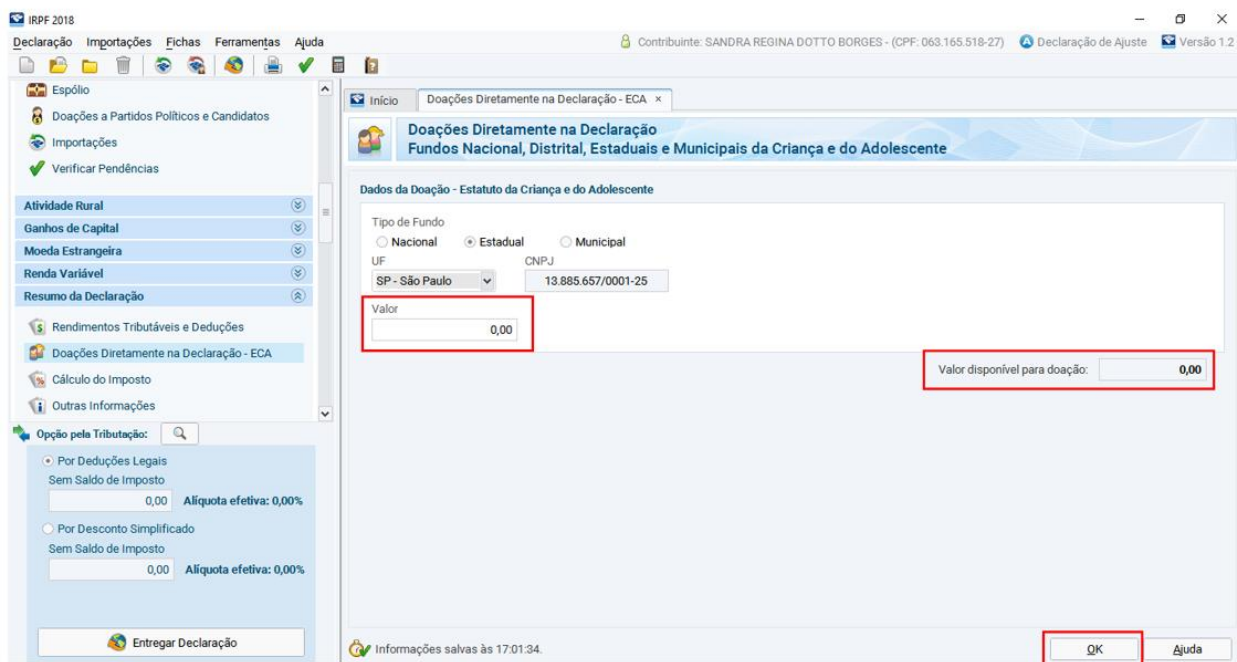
IRPF 2018

Declaração Importações Fichas Ferramentas Ajuda

Contribuinte: SANDRA REGINA DOTTO BORGES - (CPF: 063.165.518-27) Declaração de Ajuste Versão 1.2

Espólio
Doações a Partidos Políticos e Candidatos
Importações
Verificar Pendências

Atividade Rural
Ganhos de Capital
Moeda Estrangeira
Renda Variável
Resumo da Declaração

Rendimentos Tributáveis e Deduções
Doações Diretamente na Declaração - ECA
Cálculo do Imposto
Outras Informações

Opção pela Tributação:

Por Deduções Legais
Sem Saldo de Imposto
0,00 Alíquota efetiva: 0,00%

Por Desconto Simplificado
Sem Saldo de Imposto
0,00 Alíquota efetiva: 0,00%

Entregar Declaração

Início | Doações Diretamente na Declaração - ECA ×

Doações Diretamente na Declaração
Fundos Nacional, Distrital, Estaduais e Municipais da Criança e do Adolescente

Dados da Doação - Estatuto da Criança e do Adolescente

Tipo de Fundo
Nacional Estadual Municipal

UF
SP - São Paulo

CNPJ
13.885.657/0001-25

Valor
0,00

Valor disponível para doação: 0,00

Informações salvas às 17:01:34.

OK Ajuda